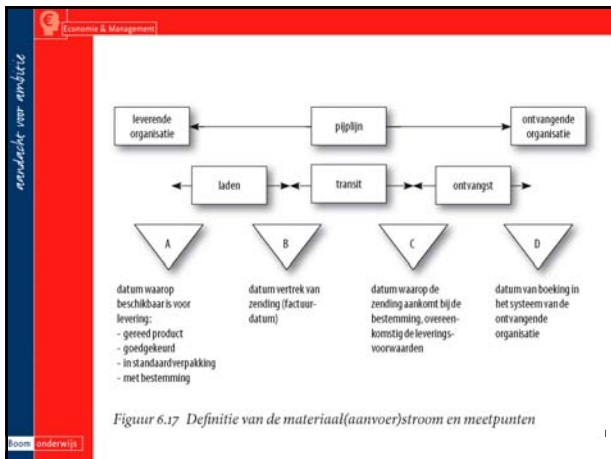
Economie & Management

aandacht voor ambitie

leverende organisatie

pijplijn

ontvangende organisatie

laden

transit

ontvangst

A

B

C

D

datum waarop beschikbaar is voor levering:
- gereed product
- goedgekeurd
- in standaardverpakking
- met bestemming

datum vertrek van zending (factuurdatum)

datum waarop de zending aankomt bij de bestemming, overeenkomstig de leveringsvoorwaarden

datum van boeking in het systeem van de ontvangende organisatie

Figuur 6.17 Definitie van de materiaal(aanvoer)stroom en meetpunten

Boom onderwijs